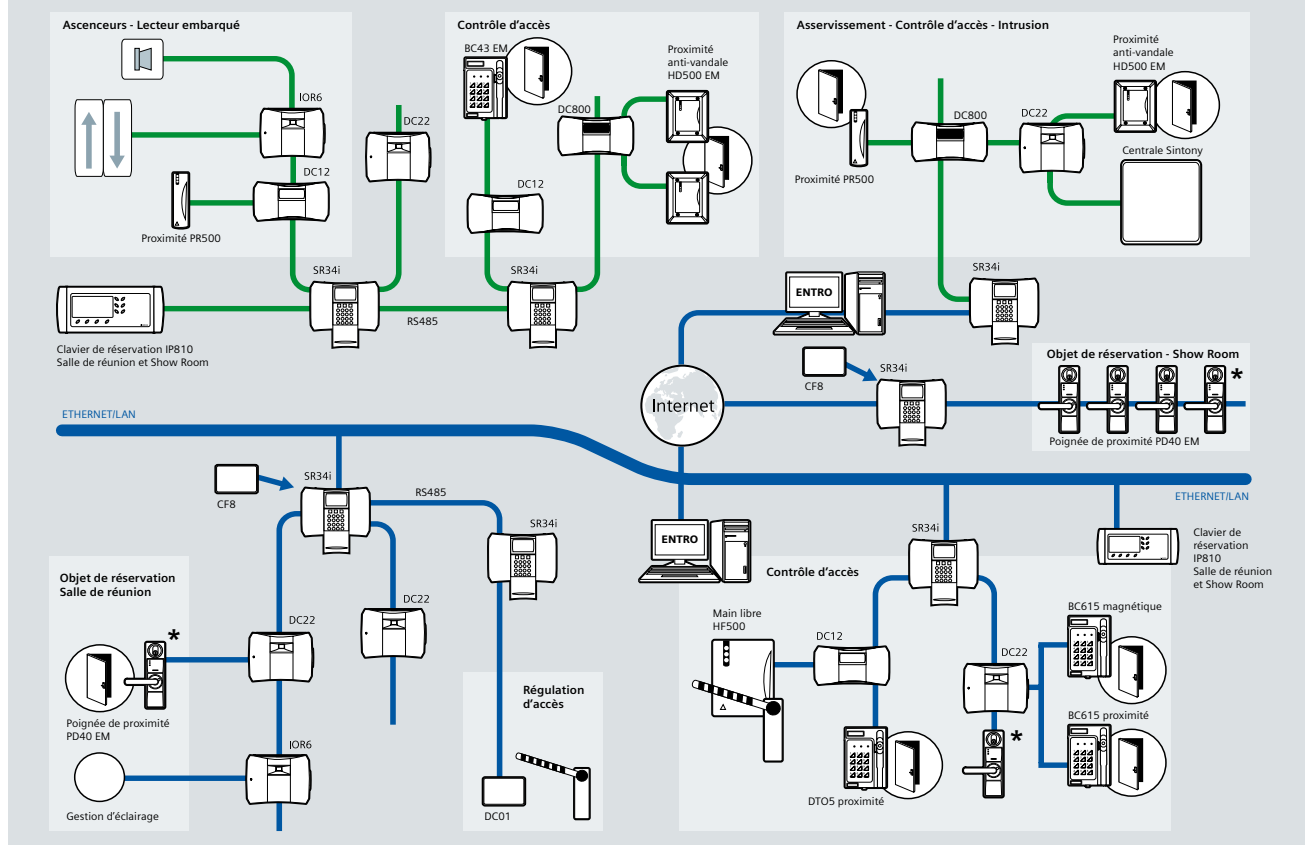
Ascenceurs - Lecteur embarqué

IOR6

DC22

DC12

Proximité PR500

Contrôle d'accès

BC43 EM

Proximité anti-vandale HD500 EM

DC800

DC12

Asservissement - Contrôle d'accès - Intrusion

Proximité anti-vandale HD500 EM

DC800

DC22

Centrale Sintony

Proximité PR500

SR34i

SR34i

SR34i

RS485

Clavier de réservation IP810 Salle de réunion et Show Room

ENTRO

CF8

SR34i

Objet de réservation - Show Room

*

Internet

Poignée de proximité PD40 EM

ETHERNET/LAN

CF8

SR34i

RS485

SR34i

ETHERNET/LAN

ENTRO

SR34i

Clavier de réservation IP810 Salle de réunion et Show Room

Objet de réservation Salle de réunion

*

DC22

DC22

Contrôle d'accès

Main libre HF500

DC12

BC615 magnétique

DC22

Poignée de proximité PD40 EM

Régulation d'accès

*

BC615 proximité

IOR6

Gestion d'éclairage

DC01

DTO5 proximité